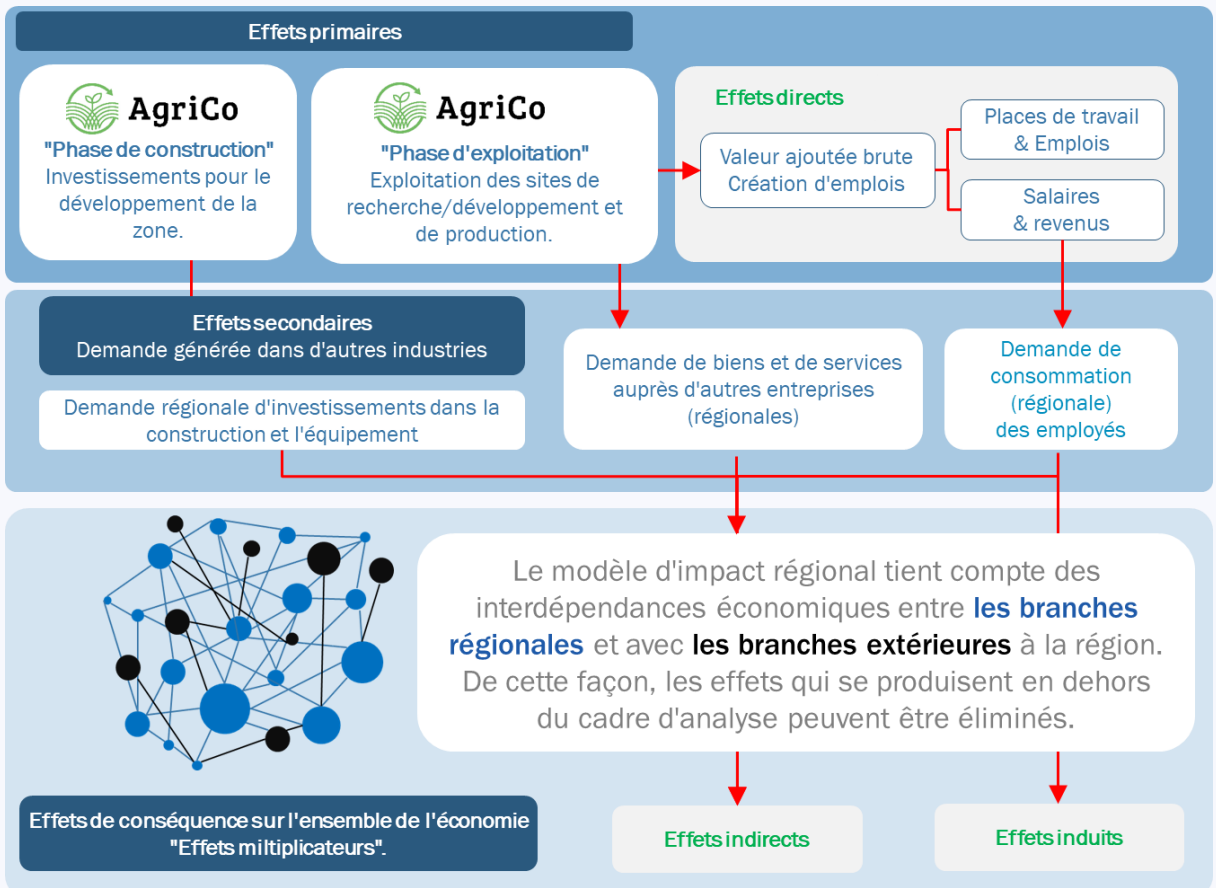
Effets primaires

AgriCo
"Phase de construction"
Investissements pour le développement de la zone.

AgriCo
"Phase d'exploitation"
Exploitation des sites de recherche/développement et de production.

Effets directs

Valeur ajoutée brute
Création d'emplois

Places de travail
& Emplois

Salaires
& revenus

Effets secondaires
Demande générée dans d'autres industries

Demande régionale d'investissements dans la construction et l'équipement

Demande de biens et de services auprès d'autres entreprises (régionales)

Demande de consommation (régionale) des employés

Le modèle d'impact régional tient compte des interdépendances économiques entre les branches régionales et avec les branches extérieures à la région. De cette façon, les effets qui se produisent en dehors du cadre d'analyse peuvent être éliminés.

Effets de conséquence sur l'ensemble de l'économie
"Effets multiplicateurs".

Effets indirects

Effets induits